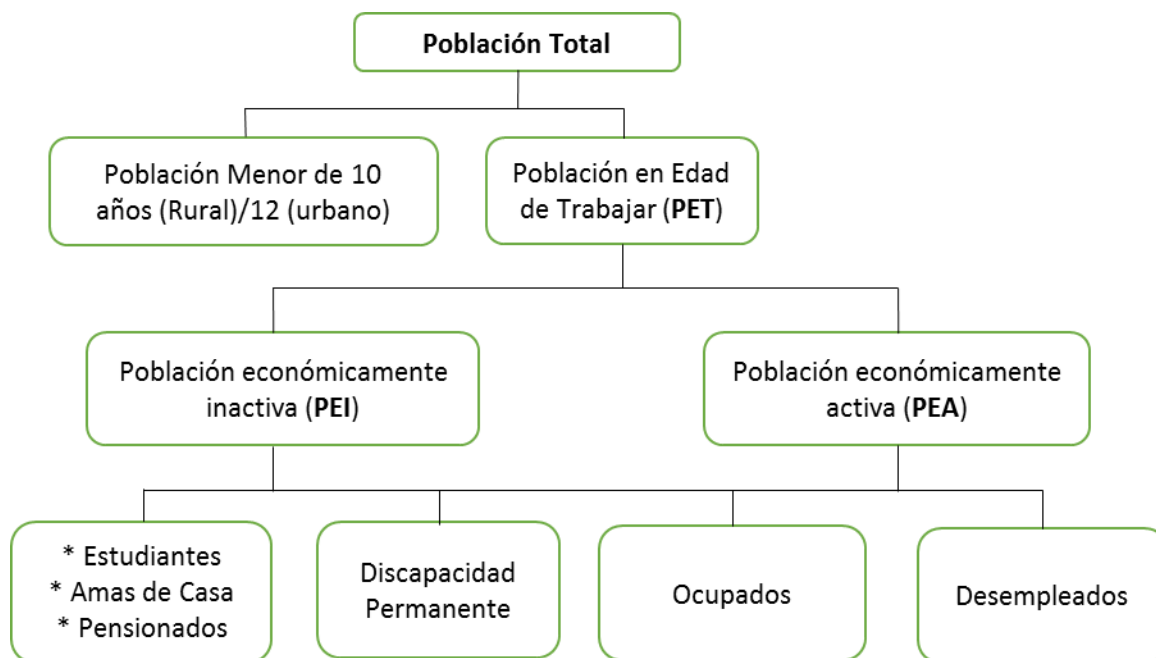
Población Total

Población Menor de 10 años (Rural)/12 (urbano)

Población en Edad de Trabajar (PET)

Población económicamente inactiva (PEI)

Población económicamente activa (PEA)

* Estudiantes
* Amas de Casa
* Pensionados

Discapacidad Permanente

Ocupados

Desempleados